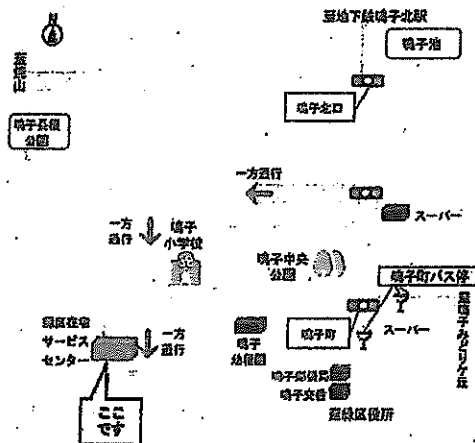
荻窪下鳴子北駅
鳴子池
荻窪山
鳴子北口
鳴子長根公園
一方通行
スーパー
一方通行
鳴子小学校
鳴子中央公園
鳴子町バス停
荻窪子みどりケ丘
緑区在宅サービスセンター
一方通行
鳴子幼稚園
鳴子町
スーパー
鳴子図書館
鳴子交番
緑区役所
ここです